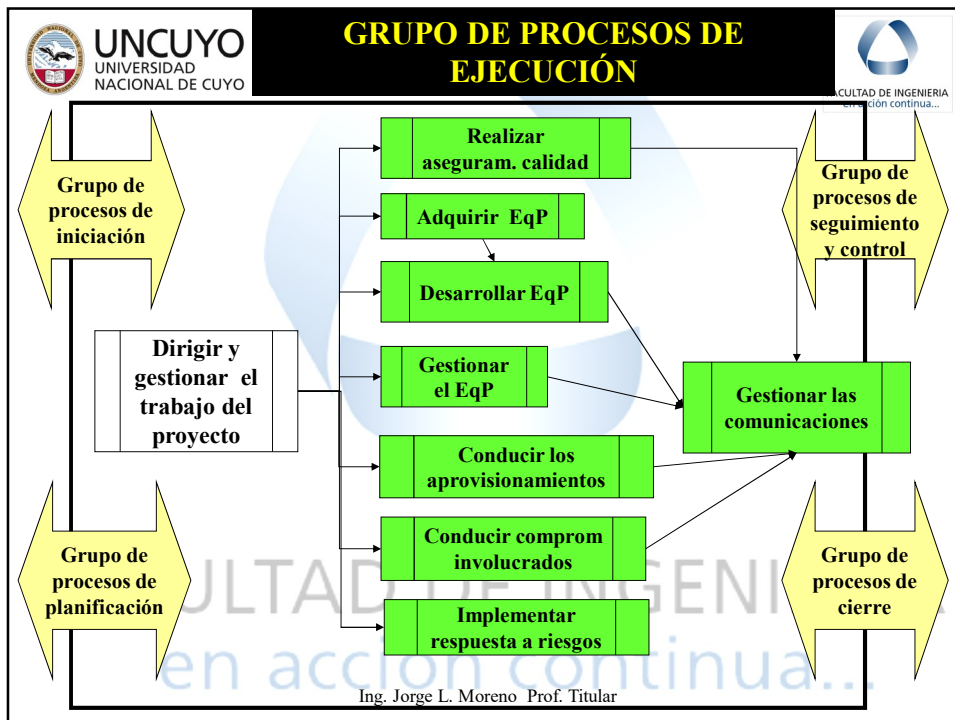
UNCUYO
UNIVERSIDAD NACIONAL DE CUYO

GRUPO DE PROCESOS DE EJECUCIÓN

FACULTAD DE INGENIERIA
en acción continua...

Grupo de procesos de iniciación

Grupo de procesos de planificación

Grupo de procesos de seguimiento y control

Grupo de procesos de cierre

Dirigir y gestionar el trabajo del proyecto

Realizar aseguram. calidad

Adquirir EqP

Desarrollar EqP

Gestionar el EqP

Conducir los aprovisionamientos

Conducir comprom involucrados

Implementar respuesta a riesgos

Gestionar las comunicaciones

FACULTAD DE INGENIERIA
en acción continua...

Ing. Jorge L. Moreno Prof. Titular